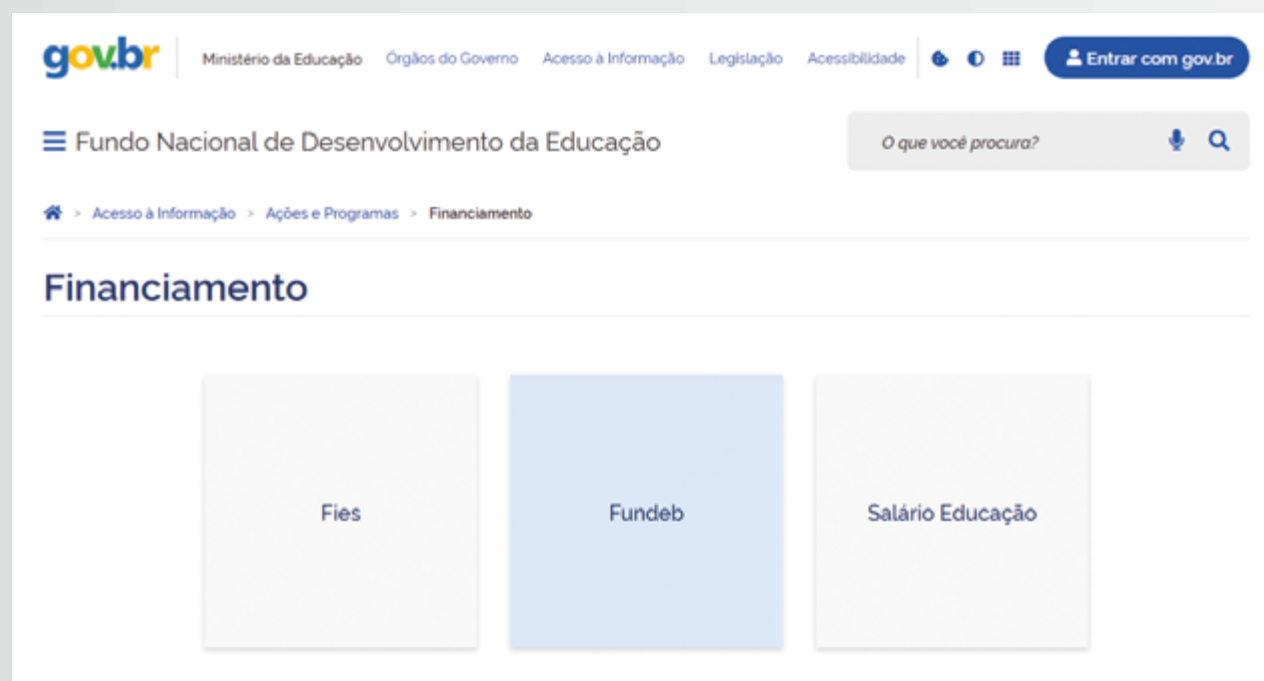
gov.br Ministério da Educação Órgãos do Governo Acesso à Informação Legislação Acessibilidade Entrar com gov.br

Fundo Nacional de Desenvolvimento da Educação

O que você procura?

> Acesso à Informação > Ações e Programas > Financiamento

Financiamento

Fies

Fundeb

Salário Educação